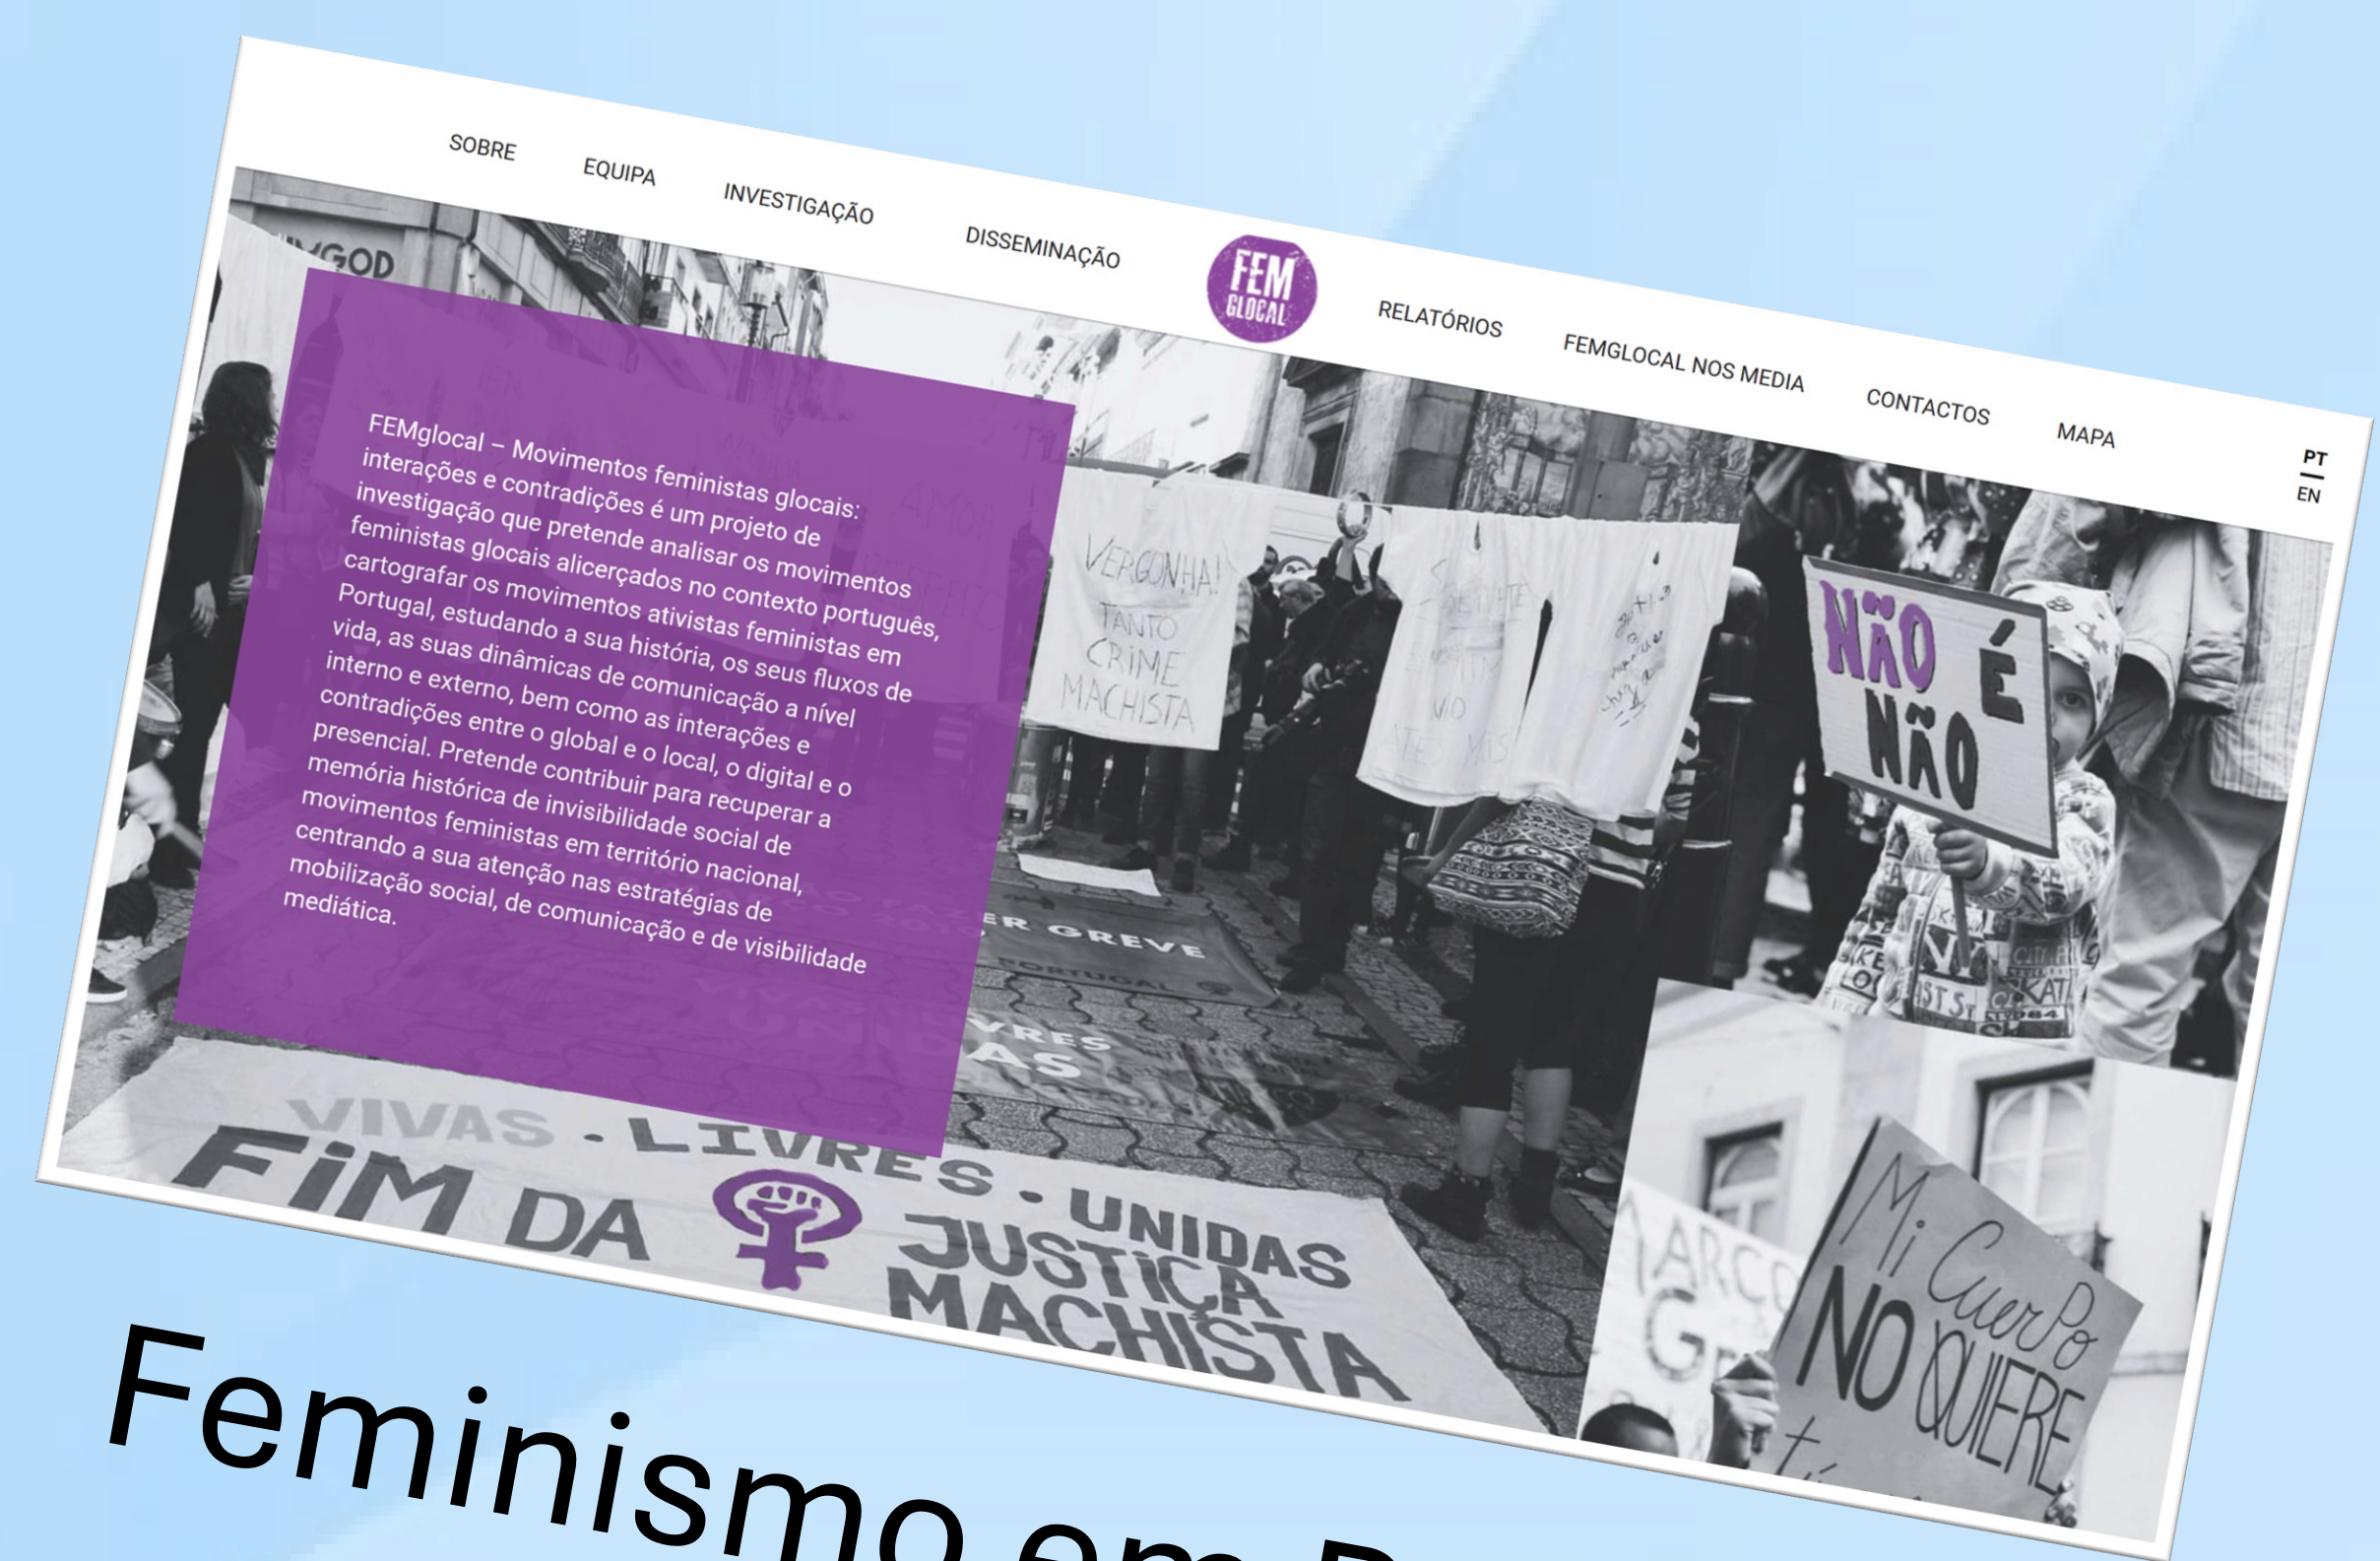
SOBRE EQUIPA INVESTIGAÇÃO DISSEMINAÇÃO

FEM GLOCAL

RELATÓRIOS FEMGLOCAL NOS MEDIA CONTACTOS MAPA

PT
EN

FEMglocal – Movimentos feministas glocais: interações e contradições é um projeto de investigação que pretende analisar os movimentos feministas glocais alicerçados no contexto português, cartografar os movimentos ativistas feministas em Portugal, estudando a sua história, os seus fluxos de vida, as suas dinâmicas de comunicação a nível interno e externo, bem como as interações e contradições entre o global e o local, o digital e o presencial. Pretende contribuir para recuperar a memória histórica de invisibilidade social de movimentos feministas em território nacional, centrando a sua atenção nas estratégias de mobilização social, de comunicação e de visibilidade mediática.

VERGONHA! TANTO CRIME MACHISTA

NÃO É NÃO

GREVE

VIVAS . LIVRES . UNIDAS
FIM DA JUSTIÇA MACHISTA

Mi Cuerpo NO QUIERE

Feminismo em P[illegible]